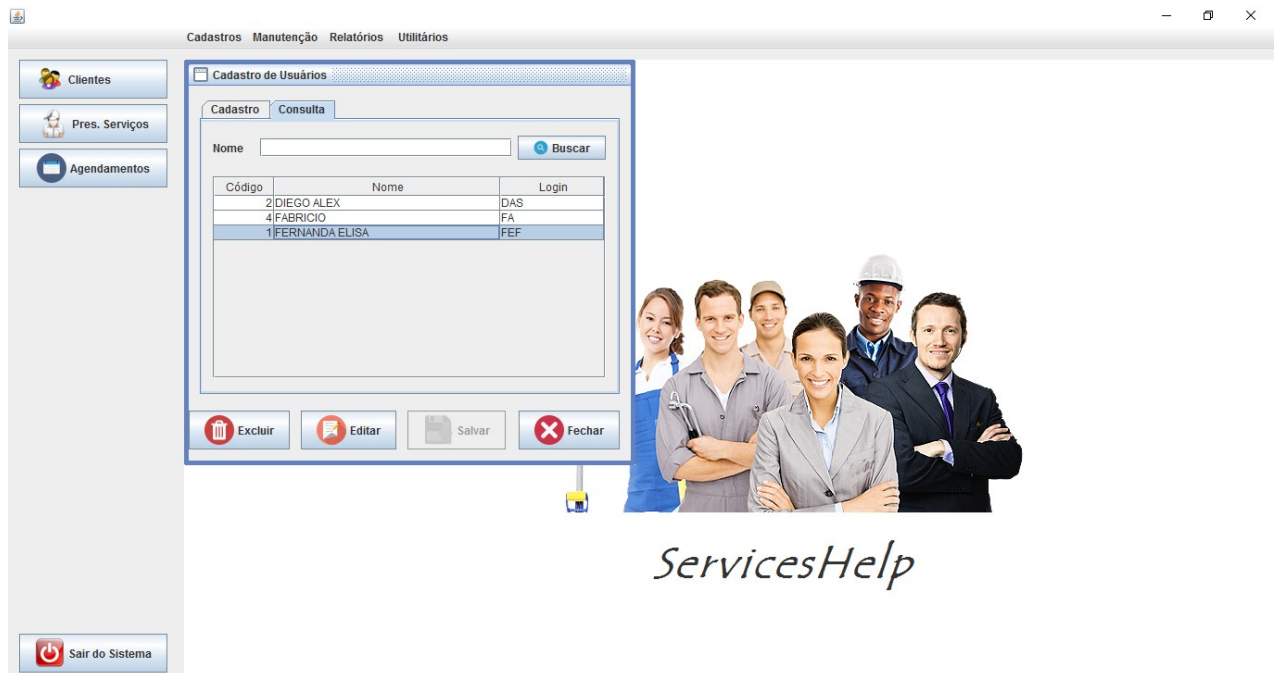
Cadastros Manutenção Relatórios Utilitários

Clientes
Pres. Serviços
Agendamentos

Cadastro de Usuários

Cadastro | Consulta

Nome
Buscar

| Código | Nome | Login |
|---|---|---|
| 2 | DIEGO ALEX | DAS |
| 4 | FABRICIO | FA |
| 1 | FERNANDA ELISA | FEF |

Excluir
Editar
Salvar
Fechar

ServicesHelp

Sair do Sistema